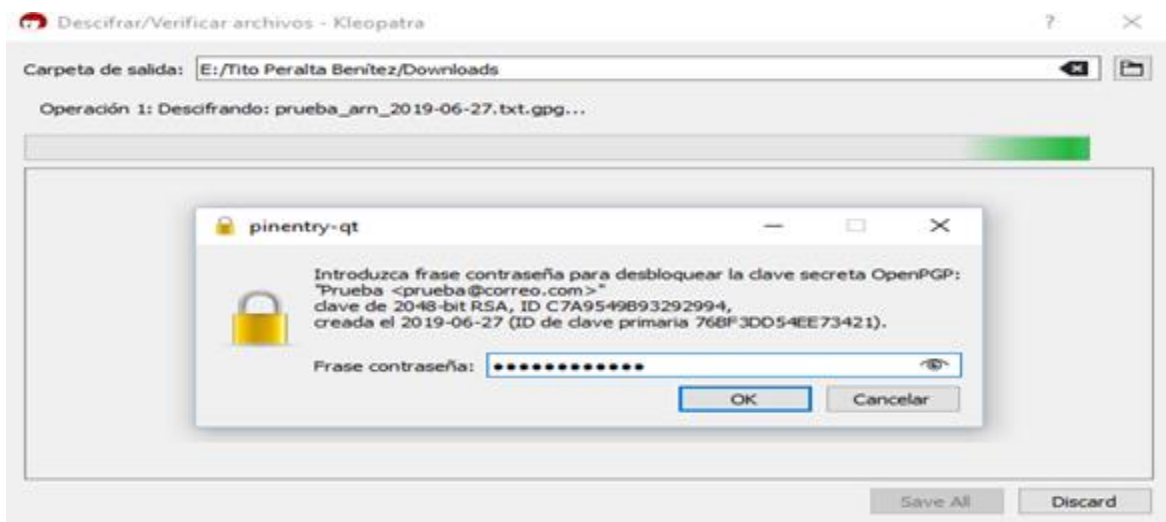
Descifrar/Verificar archivos - Kleopatra

?

Carpeta de salida: E:/Tito Peralta Benítez/Downloads

Operación 1: Descifrando: prueba_arn_2019-06-27.txt.gpg...

pinentry-qt

Introduzca frase contraseña para desbloquear la clave secreta OpenPGP: "Prueba <prueba@correo.com>"
clave de 2048-bit RSA, ID C7A9549B93292994,
creada el 2019-06-27 (ID de clave primaria 76BF3DD54EE73421).

Frase contraseña: •••••••••••••

OK

Cancelar

Save All

Discard